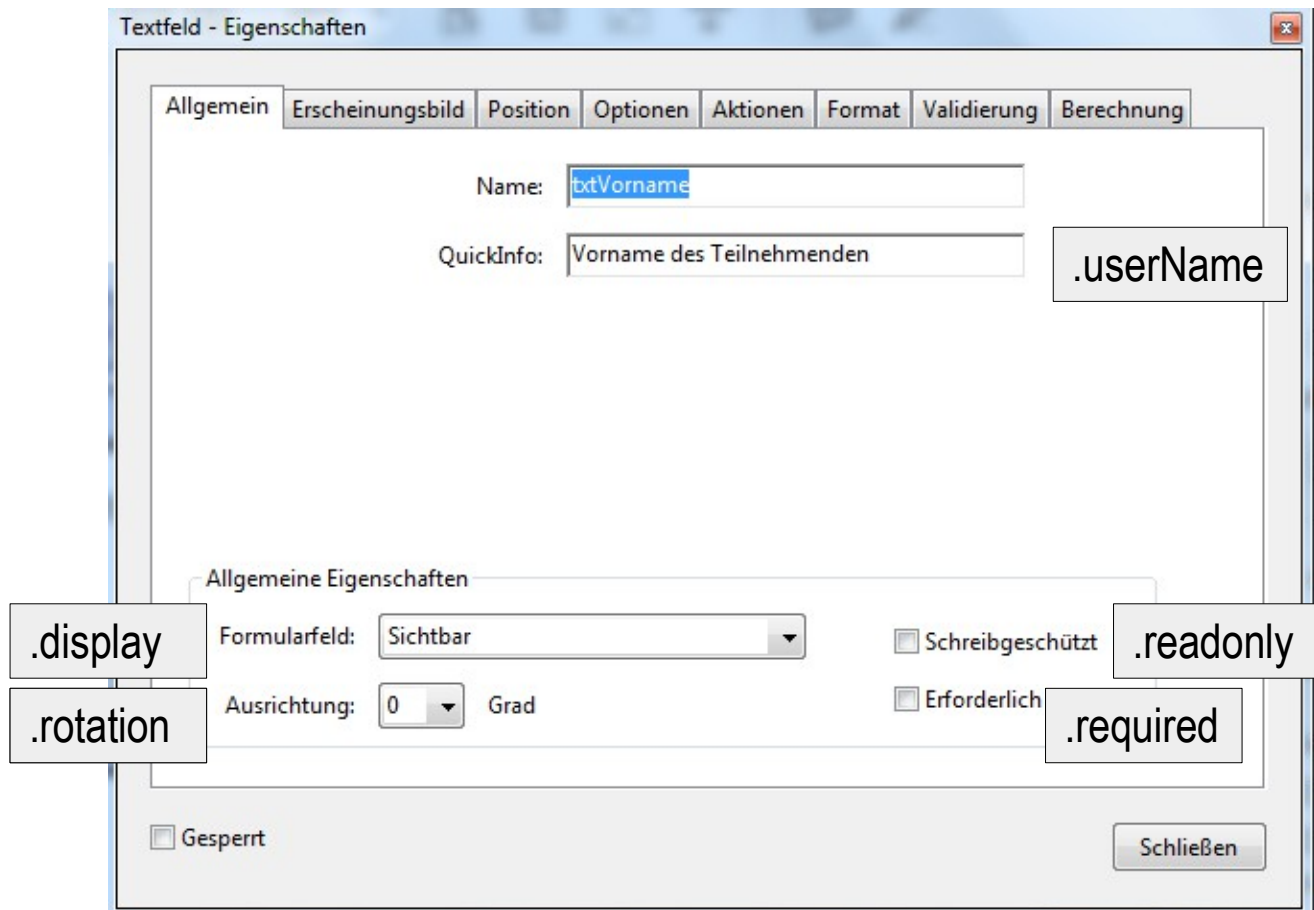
Textfeld - Eigenschaften

Allgemein | Erscheinungsbild | Position | Optionen | Aktionen | Format | Validierung | Berechnung

Name: txtVorname

QuickInfo: Vorname des Teilnehmenden

.userName

Allgemeine Eigenschaften

.display

Formularfeld: Sichtbar

Schreibgeschützt

.readonly

.rotation

Ausrichtung: 0 Grad

Erforderlich

.required

Gesperrt

Schließen